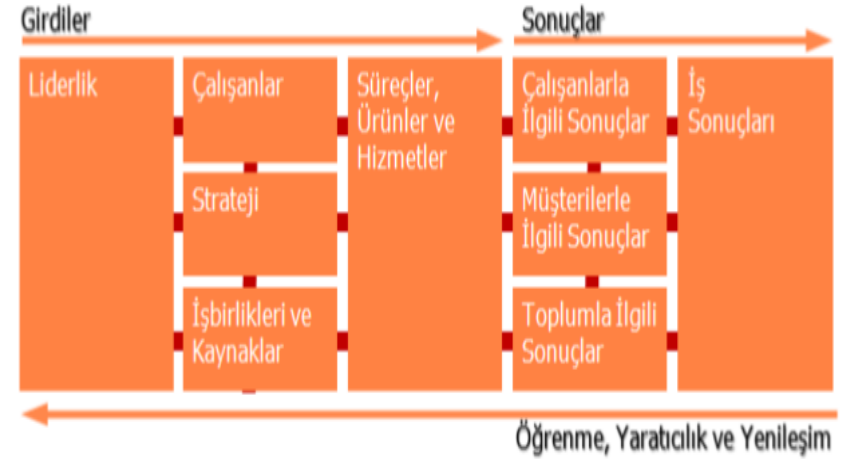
Girdiler

Sonuçlar

Liderlik

Çalışanlar

Strateji

İşbirlikleri ve Kaynaklar

Süreçler, Ürünler ve Hizmetler

Çalışanlarla İlgili Sonuçlar

Müşterilerle İlgili Sonuçlar

Toplumla İlgili Sonuçlar

İş Sonuçları

Öğrenme, Yaratıcılık ve Yenileşim